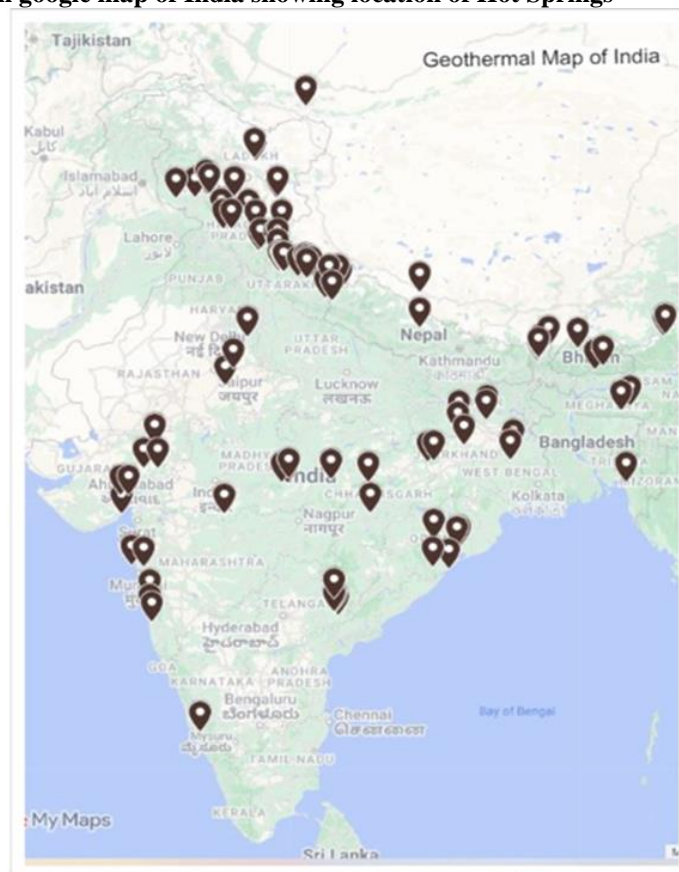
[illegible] google map of India showing location of Hot Springs

Tajikistan

Geothermal Map of India

Kabul
کابل

Islamabad
اسلام آباد

LADAKH

Lahore
لاہور

PRADESH

PUNJAB

UTTARAKHAND

akistan

HARYANA

New Delhi
नई दिल्ली

UTTAR PRADESH

Nepal

Kathmandu

RAJASTHAN

Jaipur
जयपुर

Lucknow
लखनऊ

Bhutan

ASSAM

MEGHALAYA

MANIPUR

Bangladesh

GUJARAT

Ahmedabad
અમદાવાદ

MADHYA PRADESH

India

JHARKHAND

WEST BENGAL

Kolkata
কলকাতা

MIZORAM

Indore
इन्दौर

CHHATTISGARH

Nagpur
नागपूर

Surat

MAHARASHTRA

Mumbai
मुंबई

TELANGANA

Hyderabad
హైదరాబాద్

GOA

ANDHRA PRADESH

KARNATAKA

Bengaluru
ಬೆಂಗಳೂರು

Chennai
சென்னை

Bay of Bengal

Mysuru
ಮೈಸೂರು

TAMIL NADU

KERALA

My Maps

Sri Lanka